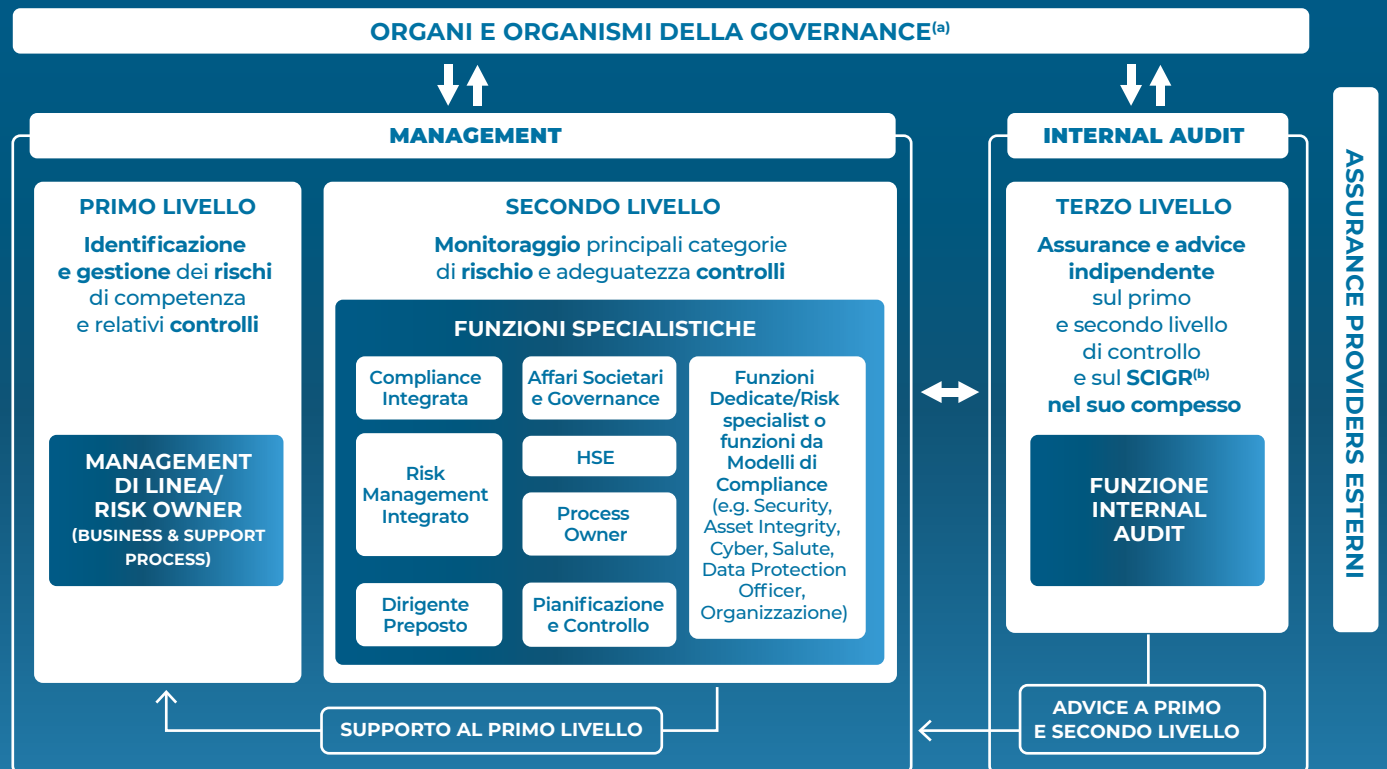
ORGANI E ORGANISMI DELLA GOVERNANCE$^{(a)}$

MANAGEMENT

PRIMO LIVELLO

Identificazione e gestione dei rischi di competenza e relativi controlli

MANAGEMENT DI LINEA/ RISK OWNER (BUSINESS & SUPPORT PROCESS)

SECONDO LIVELLO

Monitoraggio principali categorie di rischio e adeguatezza controlli

FUNZIONI SPECIALISTICHE

Compliance Integrata

Affari Societari e Governance

Funzioni Dedicate/Risk specialist o funzioni da Modelli di Compliance (e.g. Security, Asset Integrity, Cyber, Salute, Data Protection Officer, Organizzazione)

Risk Management Integrato

HSE

Process Owner

Dirigente Preposto

Pianificazione e Controllo

SUPPORTO AL PRIMO LIVELLO

INTERNAL AUDIT

TERZO LIVELLO

Assurance e advice indipendente sul primo e secondo livello di controllo e sul SCIGR$^{(b)}$ nel suo compesso

FUNZIONE INTERNAL AUDIT

ADVICE A PRIMO E SECONDO LIVELLO

ASSURANCE PROVIDERS ESTERNI